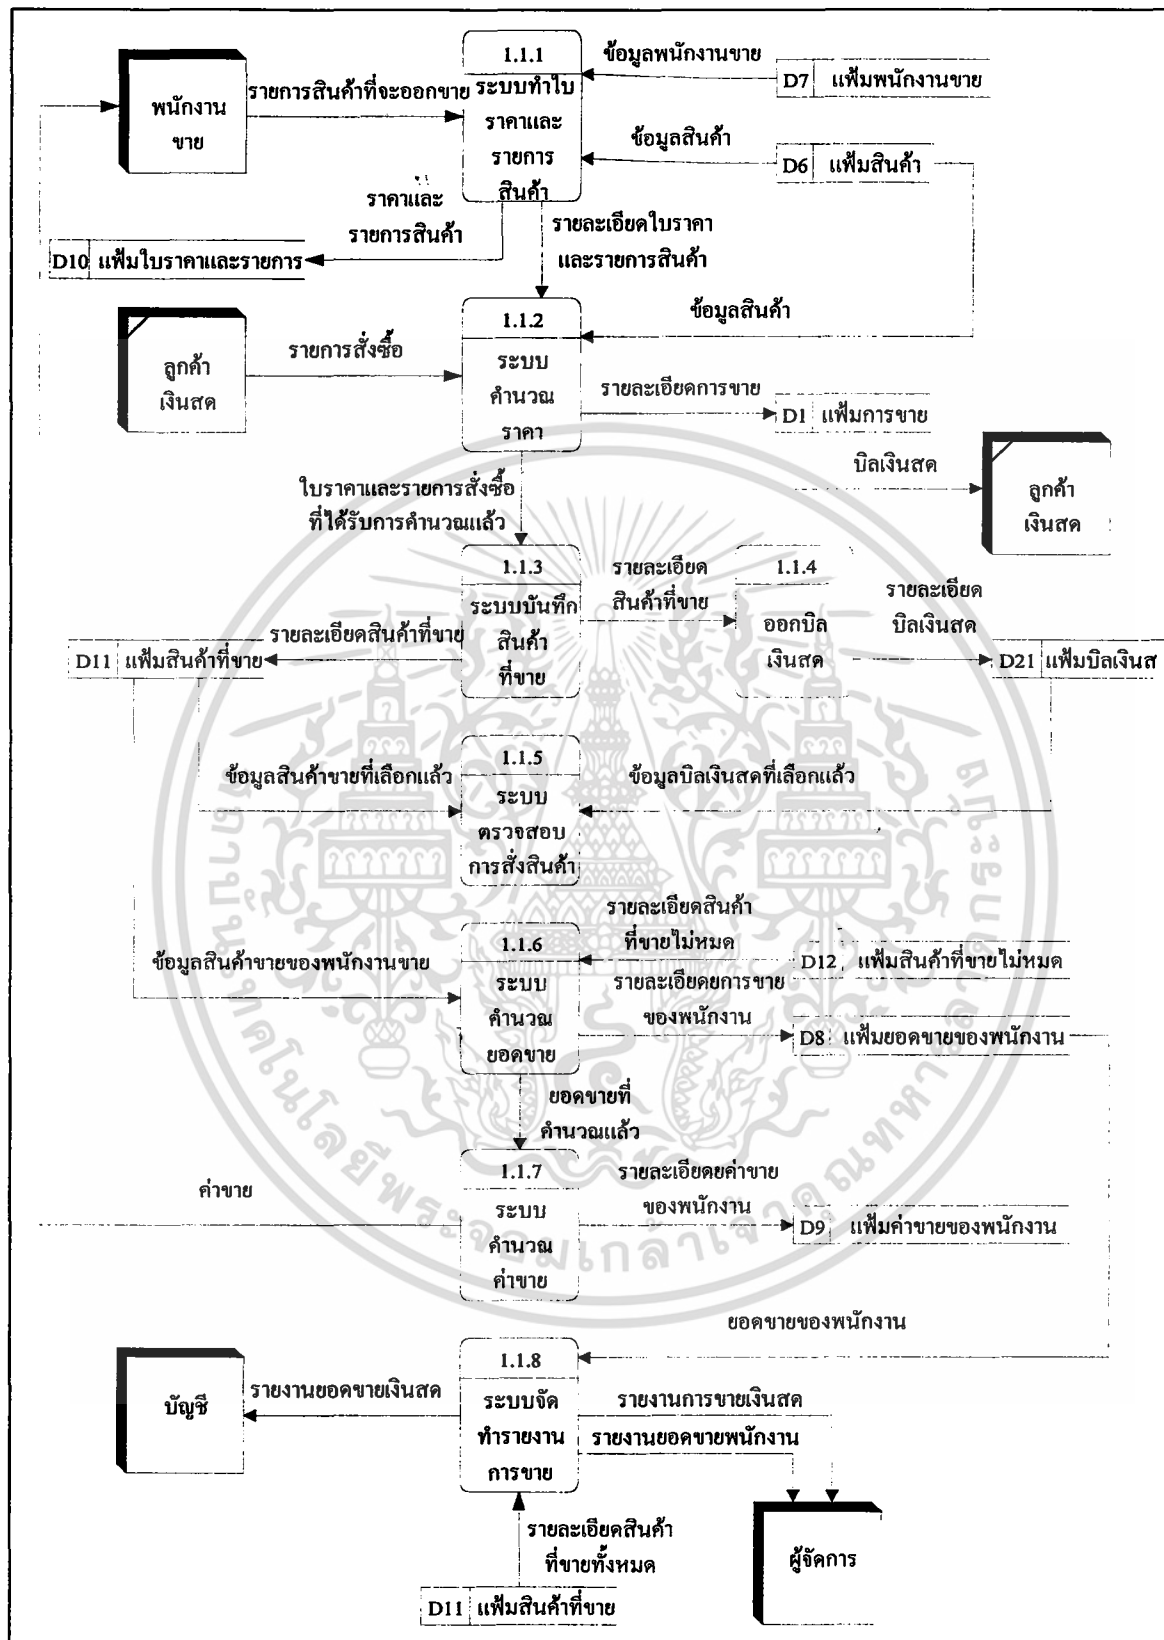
พนักงานขาย

รายการสินค้าที่จะออกขาย

1.1.1
ระบบทำใบราคาและรายการสินค้า

ข้อมูลพนักงานขาย

D7 แฟ้มพนักงานขาย

ข้อมูลสินค้า

D6 แฟ้มสินค้า

ราคาและรายการสินค้า

D10 แฟ้มใบราคาและรายการ

รายละเอียดใบราคาและรายการสินค้า

ข้อมูลสินค้า

ลูกค้าเงินสด

รายการสั่งซื้อ

1.1.2
ระบบคำนวณราคา

รายละเอียดการขาย

D1 แฟ้มการขาย

บิลเงินสด

ลูกค้าเงินสด

ใบราคาและรายการสั่งซื้อที่ได้รับการคำนวณแล้ว

1.1.3
ระบบบันทึกสินค้าที่ขาย

รายละเอียดสินค้าที่ขาย

1.1.4
ออกบิลเงินสด

รายละเอียดบิลเงินสด

D21 แฟ้มบิลเงินส

รายละเอียดสินค้าที่ขาย

D11 แฟ้มสินค้าที่ขาย

1.1.5
ระบบตรวจสอบการสั่งสินค้า

ข้อมูลสินค้าขายที่เลือกแล้ว

ข้อมูลบิลเงินสดที่เลือกแล้ว

รายละเอียดสินค้าที่ขายไม่หมด

1.1.6
ระบบคำนวณยอดขาย

D12 แฟ้มสินค้าที่ขายไม่หมด

ข้อมูลสินค้าขายของพนักงานขาย

รายละเอียดยการขายของพนักงาน

D8 แฟ้มยอดขายของพนักงาน

ยอดขายที่คำนวณแล้ว

1.1.7
ระบบคำนวณค่าขาย

ค่าขาย

รายละเอียดยค่าขายของพนักงาน

D9 แฟ้มค่าขายของพนักงาน

ยอดขายของพนักงาน

1.1.8
ระบบจัดทำรายงานการขาย

บัญชี

รายงานยอดขายเงินสด

รายงานการขายเงินสด

รายงานยอดขายพนักงาน

ผู้จัดการ

รายละเอียดสินค้าที่ขายทั้งหมด

D11 แฟ้มสินค้าที่ขาย